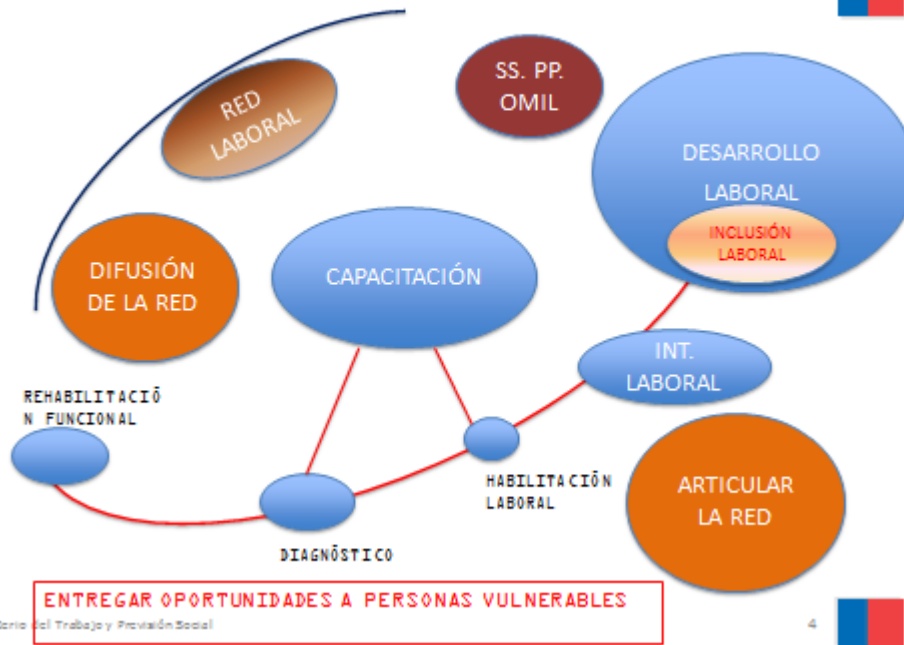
RED LABORAL

SS. PP. OMIL

DESARROLLO LABORAL

INCLUSIÓN LABORAL

DIFUSIÓN DE LA RED

CAPACITACIÓN

INT. LABORAL

REHABILITACIÕN FUNCIONAL

HABILITACIÕN LABORAL

ARTICULAR LA RED

DIAGNÕSTICO

ENTREGAR OPORTUNIDADES A PERSONAS VULNERABLES

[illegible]terio del Trabajo y Previsión Social

4